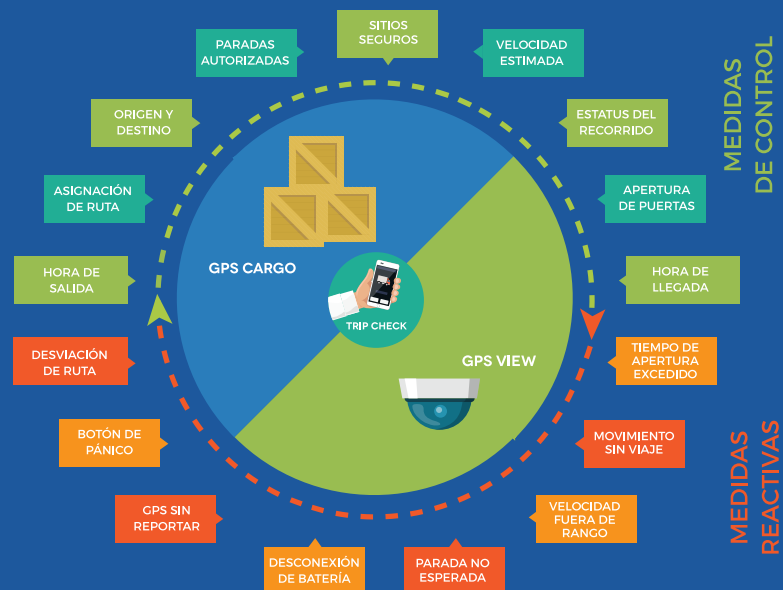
SITIOS SEGUROS

PARADAS AUTORIZADAS

VELOCIDAD ESTIMADA

ORIGEN Y DESTINO

ESTATUS DEL RECORRIDO

ASIGNACIÓN DE RUTA

APERTURA DE PUERTAS

HORA DE SALIDA

HORA DE LLEGADA

DESVIACIÓN DE RUTA

TIEMPO DE APERTURA EXCEDIDO

BOTÓN DE PÁNICO

MOVIMIENTO SIN VIAJE

GPS SIN REPORTAR

VELOCIDAD FUERA DE RANGO

DESCONEXIÓN DE BATERÍA

PARADA NO ESPERADA

GPS CARGO

TRIP CHECK

GPS VIEW

MEDIDAS DE CONTROL

MEDIDAS REACTIVAS